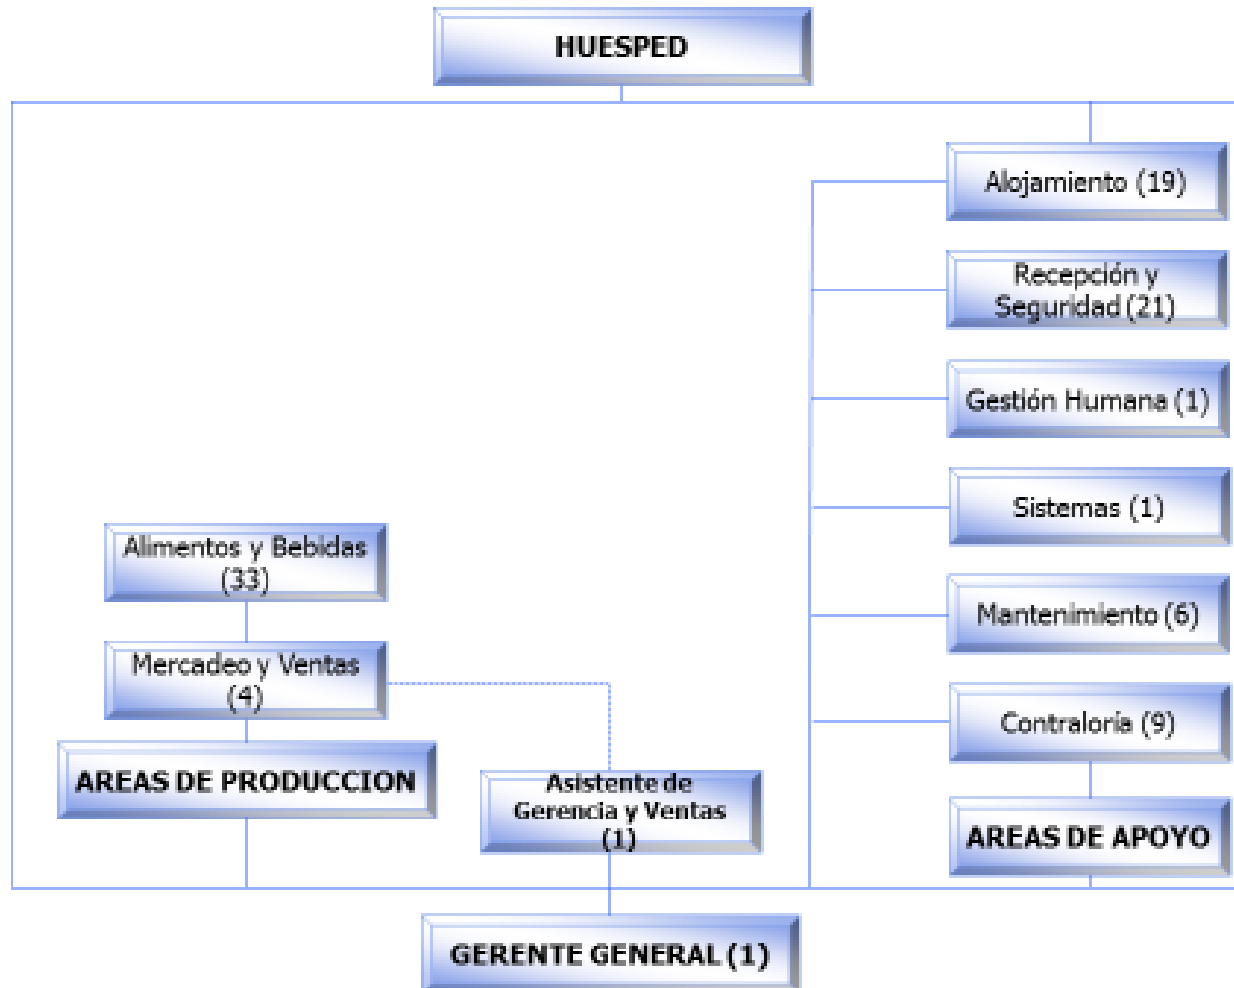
HUESPED

Alojamiento (19)

Recepción y Seguridad (21)

Gestión Humana (1)

Sistemas (1)

Mantenimiento (6)

Contraloría (9)

AREAS DE APOYO

Alimentos y Bebidas (33)

Mercadeo y Ventas (4)

AREAS DE PRODUCCION

Asistente de Gerencia y Ventas (1)

GERENTE GENERAL (1)